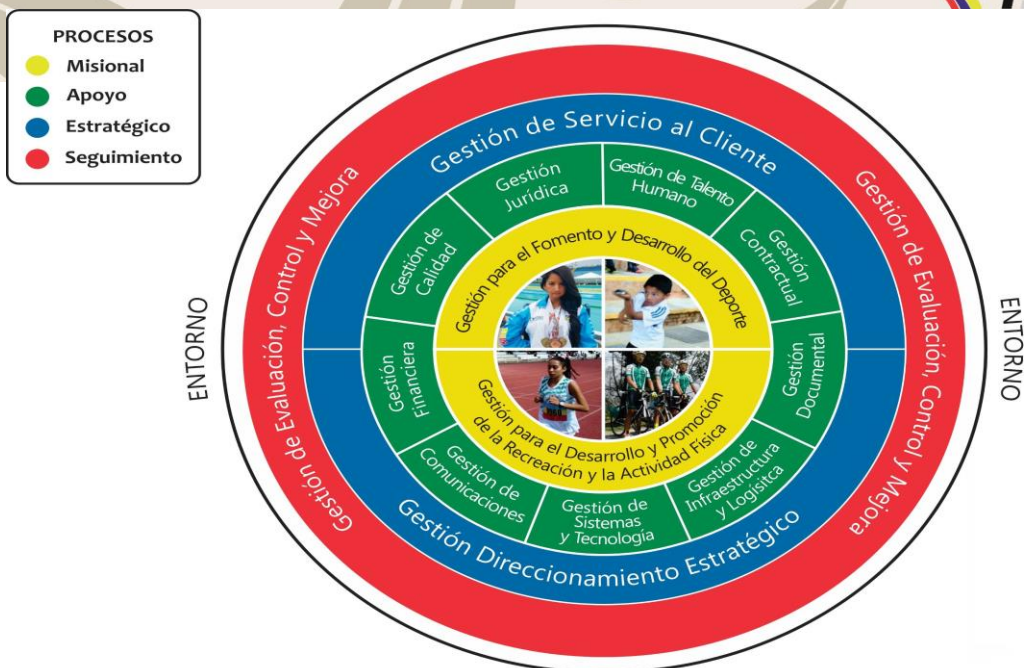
PROCESOS
Misional
Apoyo
Estratégico
Seguimiento

ENTORNO

Gestión de Evaluación, Control y Mejora

Gestión de Servicio al Cliente

Gestión Jurídica

Gestión de Talento Humano

Gestión Contractual

Gestión de Calidad

Gestión para el Fomento y Desarrollo del Deporte

Gestión Financiera

Gestión Documental

Gestión para el Desarrollo y Promoción de la Recreación y la Actividad Física

Gestión de Comunicaciones

Gestión de Sistemas y Tecnología

Gestión de Infraestructura y Logística

Gestión Direccionamiento Estratégico

Gestión de Evaluación, Control y Mejora

ENTORNO